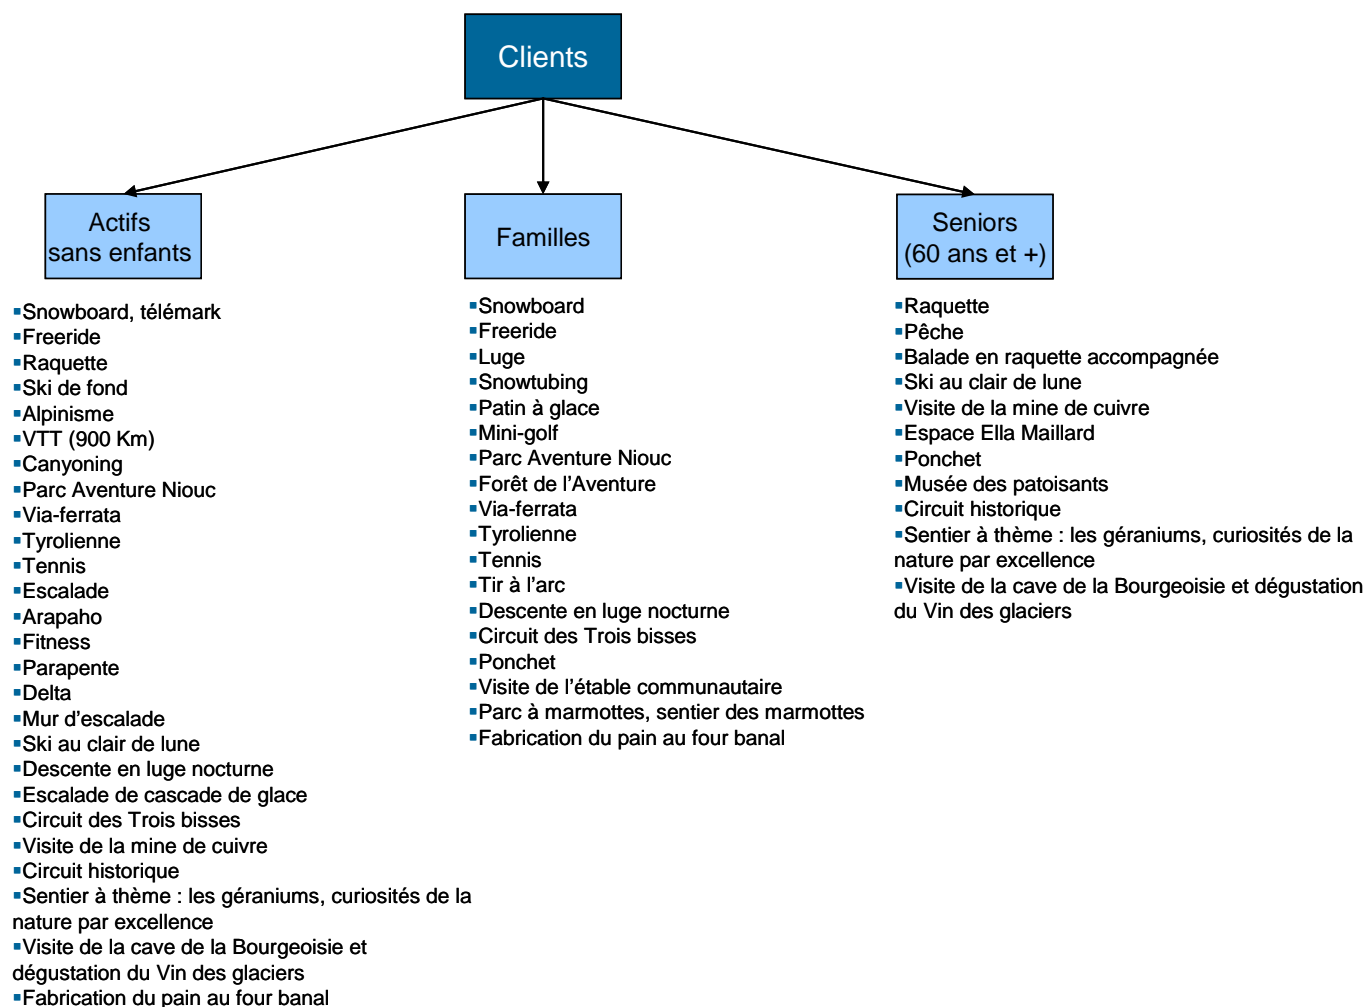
Clients

Actifs sans enfants

▪Snowboard, télémark
▪Freeride
▪Raquette
▪Ski de fond
▪Alpinisme
▪VTT (900 Km)
▪Canyoning
▪Parc Aventure Niouc
▪Via-ferrata
▪Tyrolienne
▪Tennis
▪Escalade
▪Arapaho
▪Fitness
▪Parapente
▪Delta
▪Mur d'escalade
▪Ski au clair de lune
▪Descente en luge nocturne
▪Escalade de cascade de glace
▪Circuit des Trois bisses
▪Visite de la mine de cuivre
▪Circuit historique
▪Sentier à thème : les géraniums, curiosités de la nature par excellence
▪Visite de la cave de la Bourgeoisie et dégustation du Vin des glaciers
▪Fabrication du pain au four banal

Familles

▪Snowboard
▪Freeride
▪Luge
▪Snowtubing
▪Patin à glace
▪Mini-golf
▪Parc Aventure Niouc
▪Forêt de l'Aventure
▪Via-ferrata
▪Tyrolienne
▪Tennis
▪Tir à l'arc
▪Descente en luge nocturne
▪Circuit des Trois bisses
▪Ponchet
▪Visite de l'étable communautaire
▪Parc à marmottes, sentier des marmottes
▪Fabrication du pain au four banal

Seniors (60 ans et +)

▪Raquette
▪Pêche
▪Balade en raquette accompagnée
▪Ski au clair de lune
▪Visite de la mine de cuivre
▪Espace Ella Maillard
▪Ponchet
▪Musée des patoisants
▪Circuit historique
▪Sentier à thème : les géraniums, curiosités de la nature par excellence
▪Visite de la cave de la Bourgeoisie et dégustation du Vin des glaciers